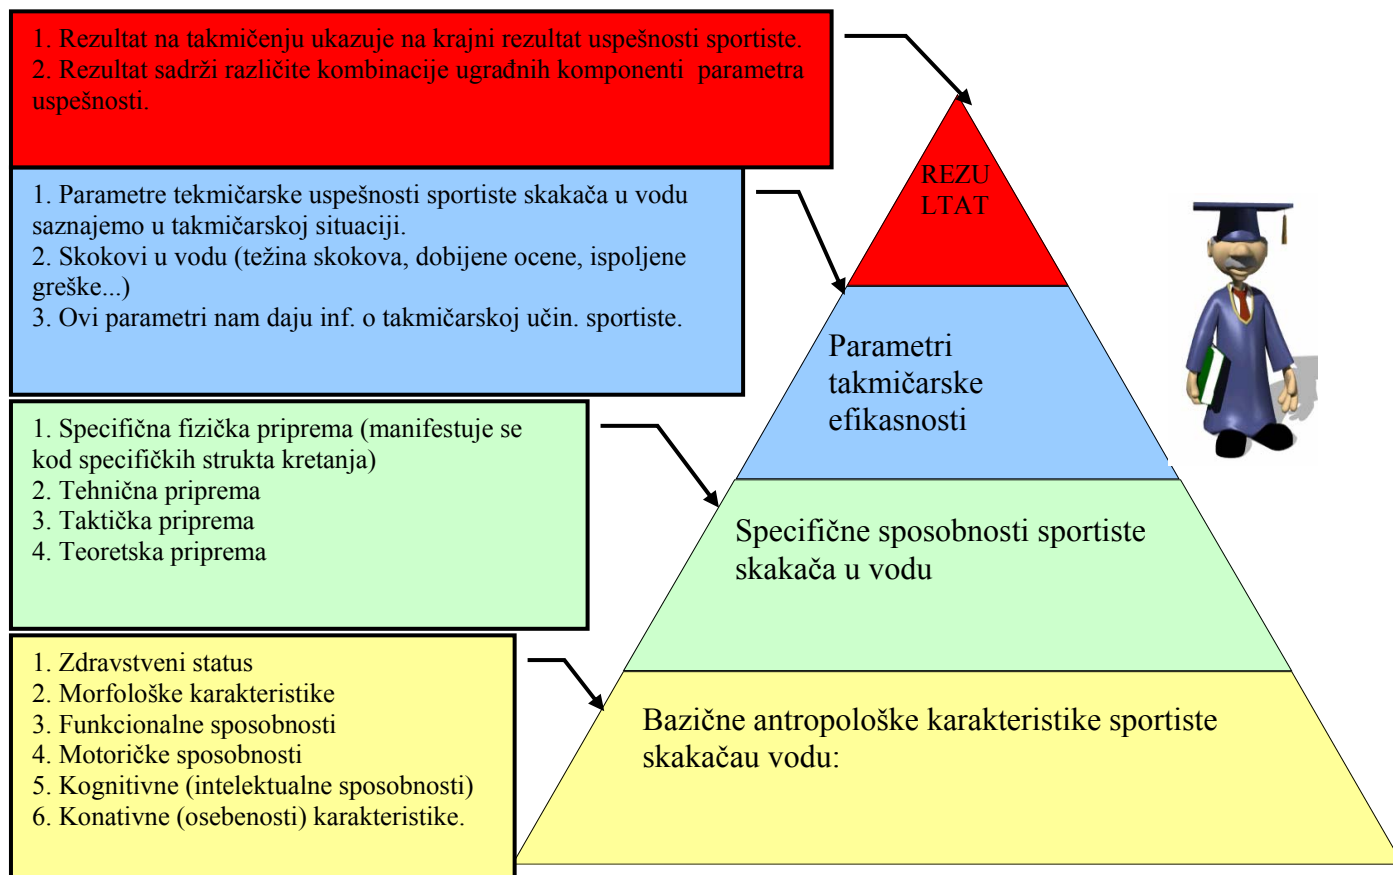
1. Rezultat na takmičenju ukazuje na krajni rezultat uspešnosti sportiste.
2. Rezultat sadrži različite kombinacije ugrađnih komponenti parametra uspešnosti.

REZU LTAT

1. Parametre tekmičarske uspešnosti sportiste skakača u vodu saznajemo u takmičarskoj situaciji.
2. Skokovi u vodu (težina skokova, dobijene ocene, ispoljene greške...)
3. Ovi parametri nam daju inf. o takmičarskoj učin. sportiste.

Parametri takmičarske efikasnosti

1. Specifična fizička priprema (manifestuje se kod specifičkih strukta kretanja)
2. Tehnična priprema
3. Taktička priprema
4. Teoretska priprema

Specifične sposobnosti sportiste skakača u vodu

1. Zdravstveni status
2. Morfološke karakteristike
3. Funkcionalne sposobnosti
4. Motoričke sposobnosti
5. Kognitivne (intelektualne sposobnosti)
6. Konativne (osebenosti) karakteristike.

Bazične antropološke karakteristike sportiste skakačau vodu: